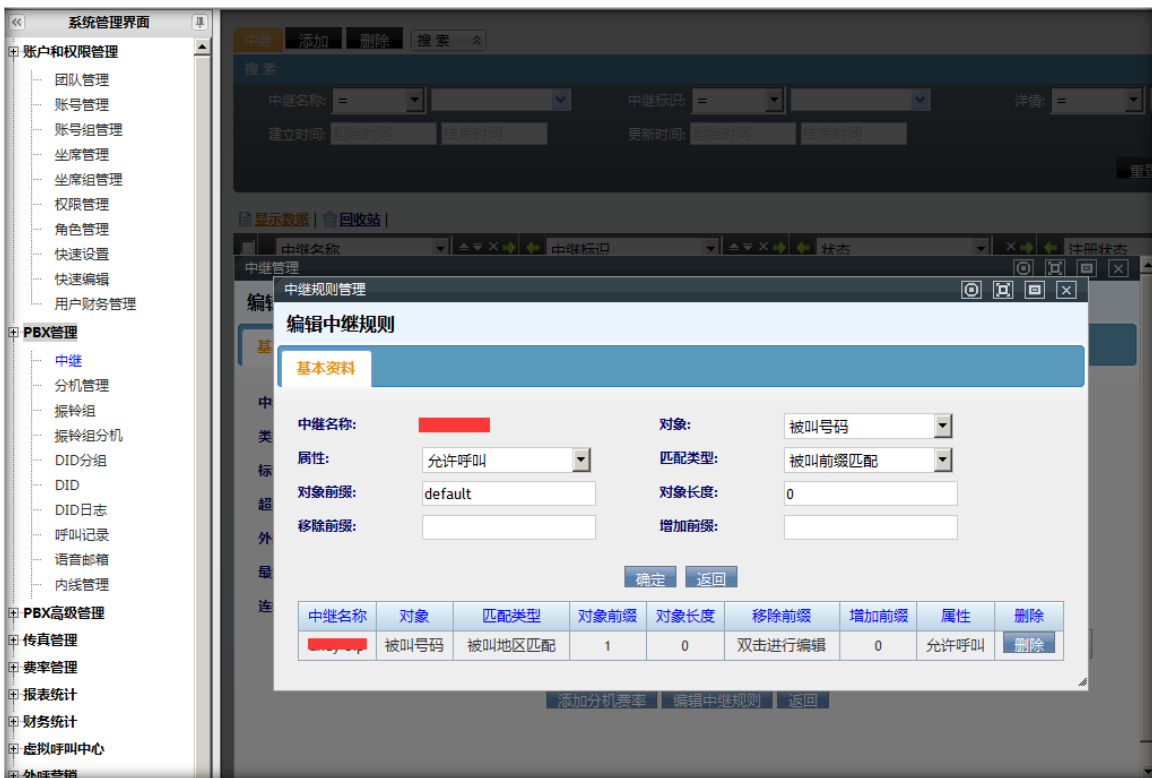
系统管理界面

账户和权限管理
团队管理
账号管理
账号组管理
坐席管理
坐席组管理
权限管理
角色管理
快速设置
快速编辑
用户财务管理
PBX管理
中继
分机管理
振铃组
振铃组分机
DID分组
DID
DID日志
呼叫记录
语音邮箱
内线管理
PBX高级管理
传真管理
费率管理
报表统计
财务统计
虚拟呼叫中心

中继 添加 删除 搜索

搜索
中继名称: = 中继标识: = 详情: =
建立时间: 起始时间 结束时间 更新时间: 起始时间 结束时间
重置

显示数据 | 回收站 |
中继名称 中继标识 状态 注册状态

中继管理
编辑

中继规则管理
编辑中继规则
基本资料

中继名称: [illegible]
对象: 被叫号码
属性: 允许呼叫
匹配类型: 被叫前缀匹配
对象前缀: default
对象长度: 0
移除前缀:
增加前缀:

确定 返回

| 中继名称 | 对象 | 匹配类型 | 对象前缀 | 对象长度 | 移除前缀 | 增加前缀 | 属性 | 删除 |
|---|---|---|---|---|---|---|---|---|
| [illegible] | 被叫号码 | 被叫地区匹配 | 1 | 0 | 双击进行编辑 | 0 | 允许呼叫 | 删除 |

添加分机费率 编辑中继规则 返回